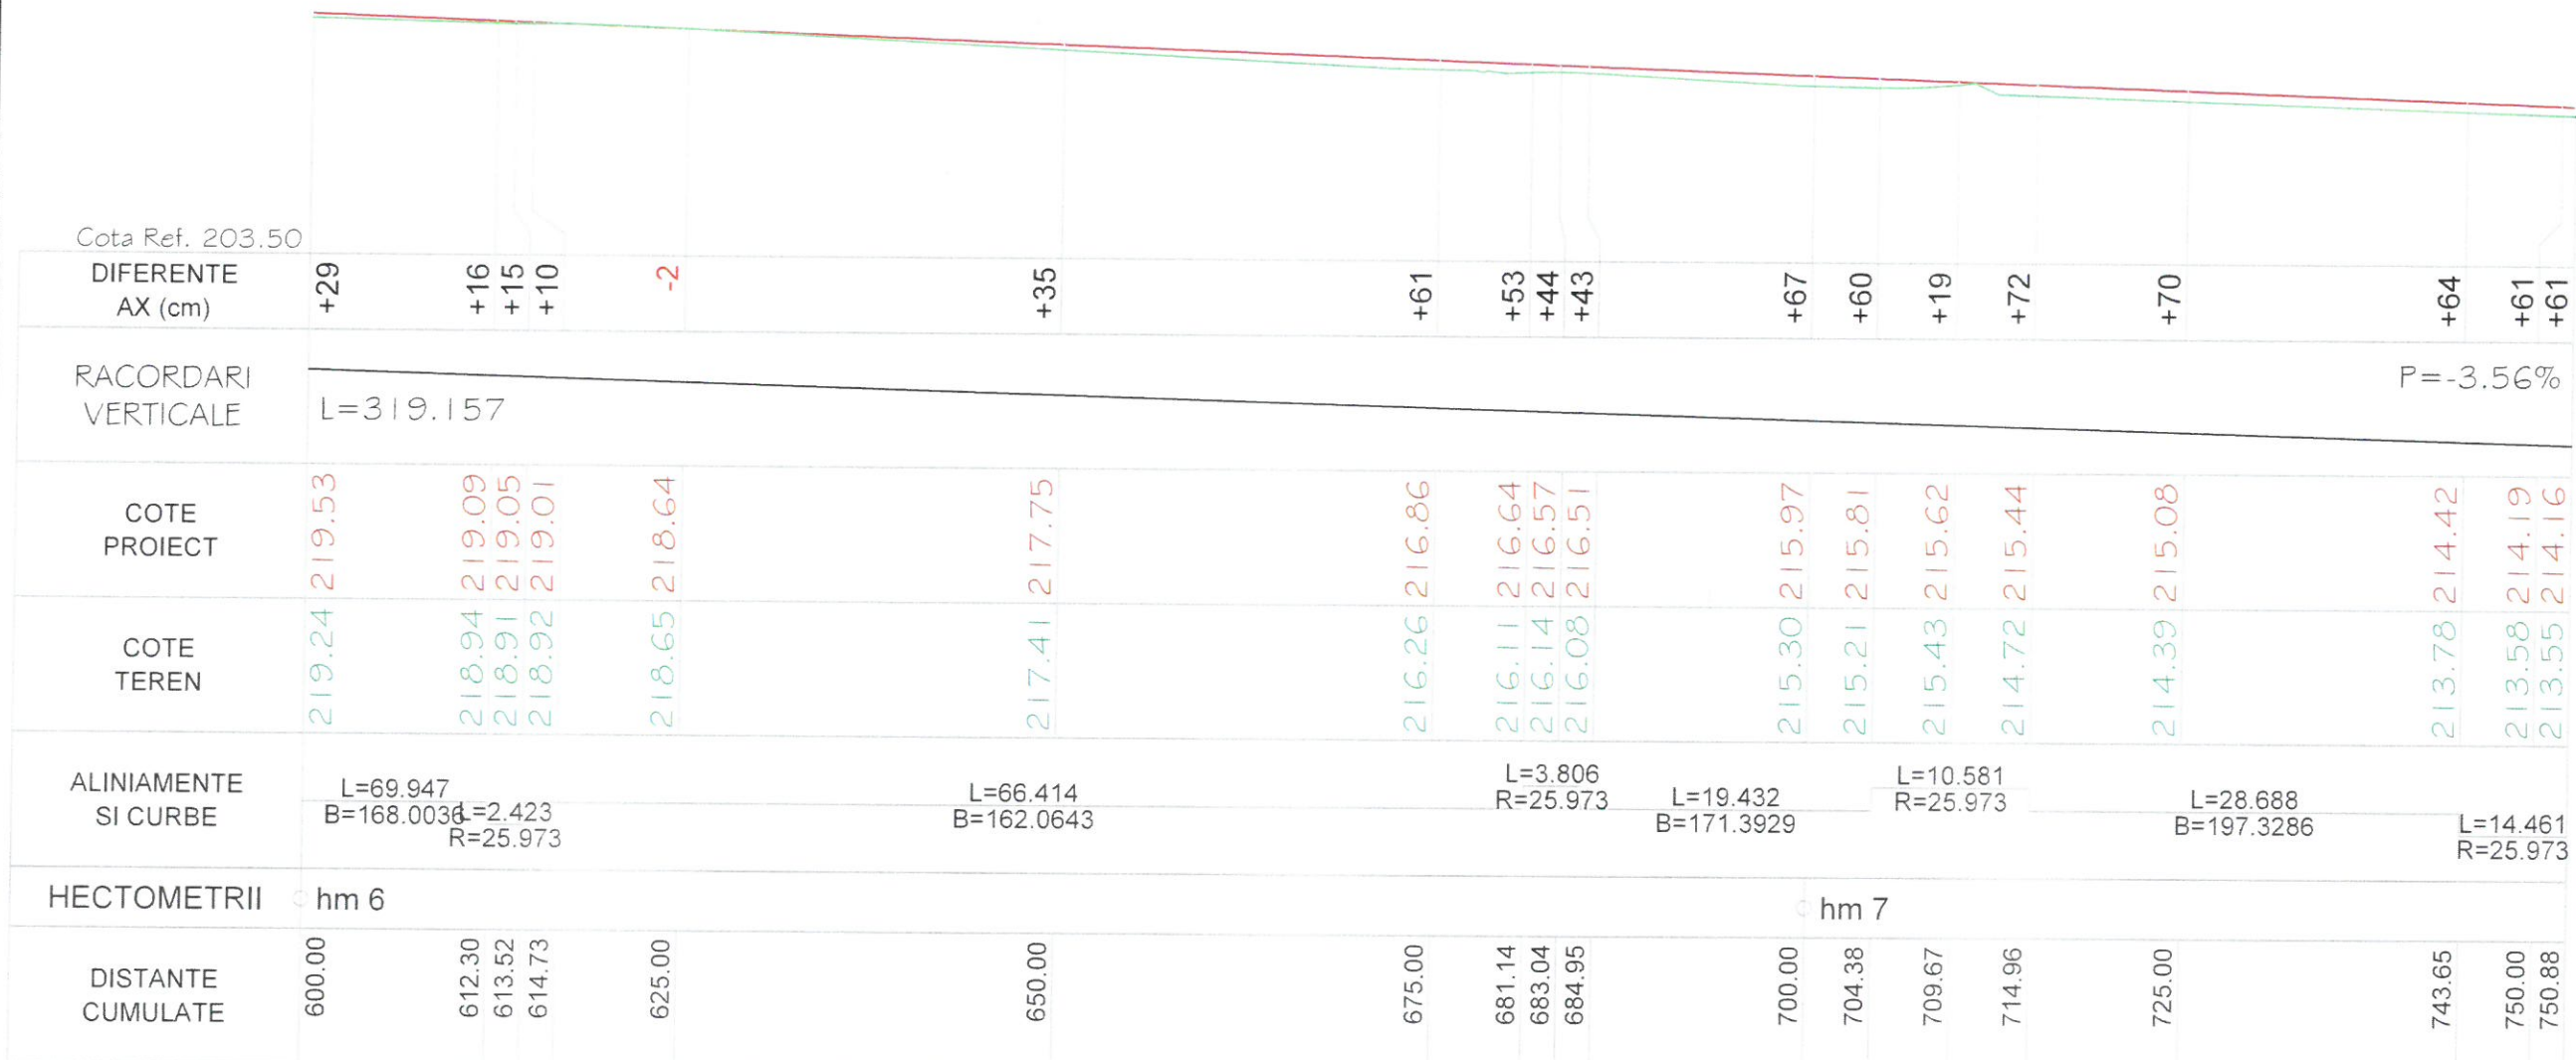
Cota Ref. 203.50

| DIFERENTE AX (cm) | +29 | +16 | +15 | +10 | -2 | +35 | +61 | +53 | +44 | +43 | +67 | +60 | +19 | +72 | +70 | +64 | +61 | +61 |
|---|---|---|---|---|---|---|---|---|---|---|---|---|---|---|---|---|---|---|
| COTE PROIECT | 219.53 | 219.09 | 219.05 | 219.01 | 218.64 | 217.75 | 216.86 | 216.64 | 216.57 | 216.51 | 215.97 | 215.81 | 215.62 | 215.44 | 215.08 | 214.42 | 214.19 | 214.16 |
| COTE TEREN | 219.24 | 218.94 | 218.91 | 218.92 | 218.65 | 217.41 | 216.26 | 216.11 | 216.14 | 216.08 | 215.30 | 215.21 | 215.43 | 214.72 | 214.39 | 213.78 | 213.58 | 213.55 |
| DISTANTE CUMULATE | 600.00 | 612.30 | 613.52 | 614.73 | 625.00 | 650.00 | 675.00 | 681.14 | 683.04 | 684.95 | 700.00 | 704.38 | 709.67 | 714.96 | 725.00 | 743.65 | 750.00 | 750.88 |

RACORDARI VERTICALE
L=319.157
P=-3.56%

ALINIAMENTE SI CURBE
L=69.947 B=168.0036
L=2.423 R=25.973
L=66.414 B=162.0643
L=3.806 R=25.973
L=19.432 B=171.3929
L=10.581 R=25.973
L=28.688 B=197.3286
L=14.461 R=25.973

HECTOMETRII
hm 6
hm 7